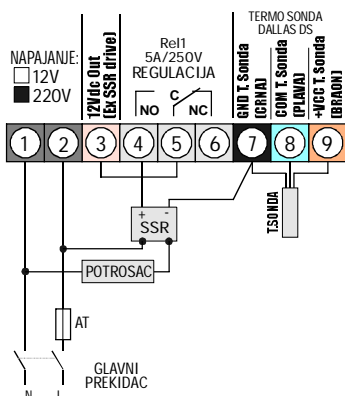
NAPAJANJE:
☐12V
■220V

12Vdc Out (Ex SSR drive)

Rel1
5A/250V
REGULACIJA

NO C NC

TERMO SONDA
DALLAS DS

GND T. Sonda (CRNA)
COM T. Sonda (PLAVA)
+VCC T. Sonda (BRAON)

1 2 3 4 5 6 7 8 9

+ -
SSR

T.SONDA

POTROSAC

AT

GLAVNI
PREKIDAC

N L